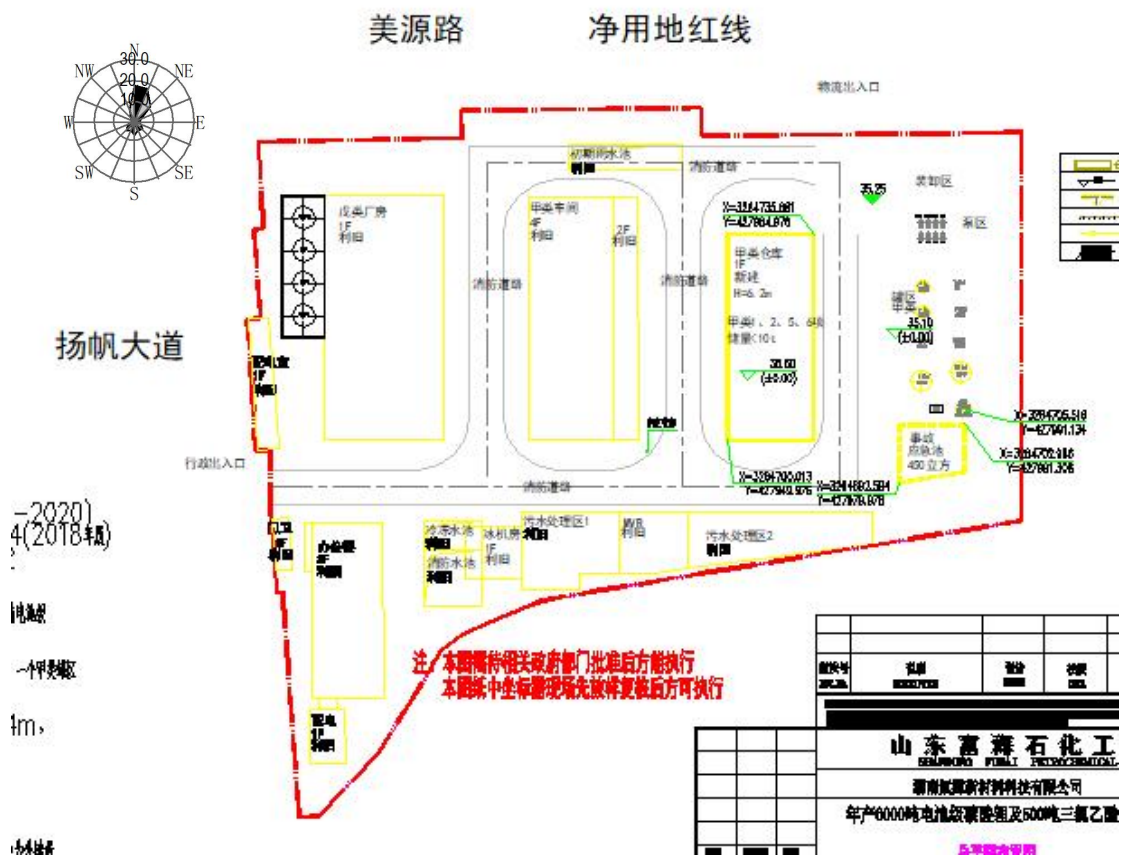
美源路　　净用地红线

30.0
20.0
10.0
N
NE
E
SE
S
SW
W
NW

物流出入口

初期雨水池
利旧

消防道路

戊类厂房
1F
利旧

甲类车间
1F
利旧

2F
利旧

X=3394735.661
Y=4278884.976

35.25

装卸区

罐区

甲类仓库
1F
新建
H=6.2m

甲类1、2、5、6项
储量<10t

35.10
(±0.00)

35.60
(±0.00)

消防道路

扬帆大道

事故
应急池
480立方

X=3394735.518
Y=4278911.134

X=3394702.918
Y=4278911.378

X=3394702.013
Y=4278842.976

X=3394693.584
Y=4278879.976

行政出入口

消防道路

-2020)
4(2018年版)

门卫
1F

办公楼
4F
利旧

冷冻水池
利旧

冰机房
1F
利旧

污水处理区1
利旧

消防水池
利旧

污水处理区2

注：本图需待相关政府部门批准后方能执行
本图纸中坐标需现场实测并复核后方可执行

4m，

配电
1F
利旧

山东富海石化工
SHANDONG FUHAI PETROCHEMICAL

湖南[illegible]新材料科技有限公司

年产6000吨电池级碳酸锂及500吨三氯乙酸

总平面布置图